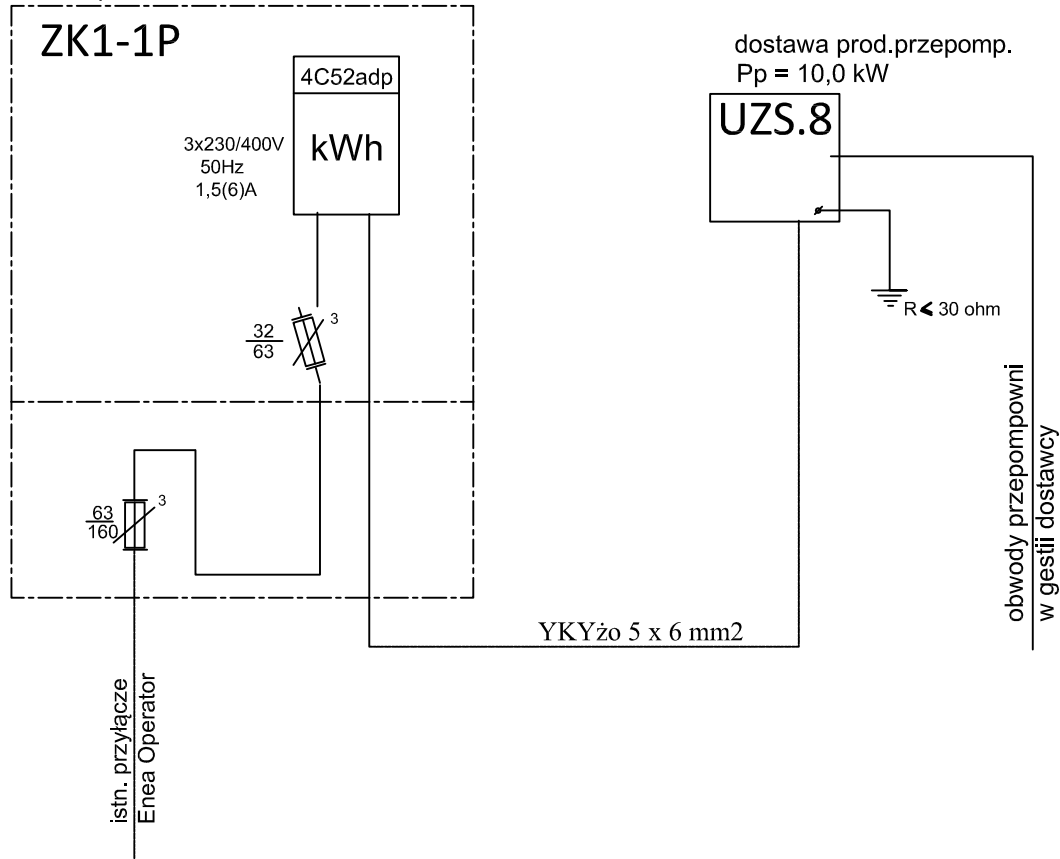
ZK1-1P

4C52adp

kWh

3x230/400V
50Hz
1,5(6)A

$\frac{32}{63}$ 3

$\frac{63}{160}$ 3

dostawa prod.przepomp.
Pp = 10,0 kW

UZS.8

R < 30 ohm

obwody przepompowni
w gestii dostawcy

YKYżo 5 x 6 mm2

istn. przyłącze
Enea Operator